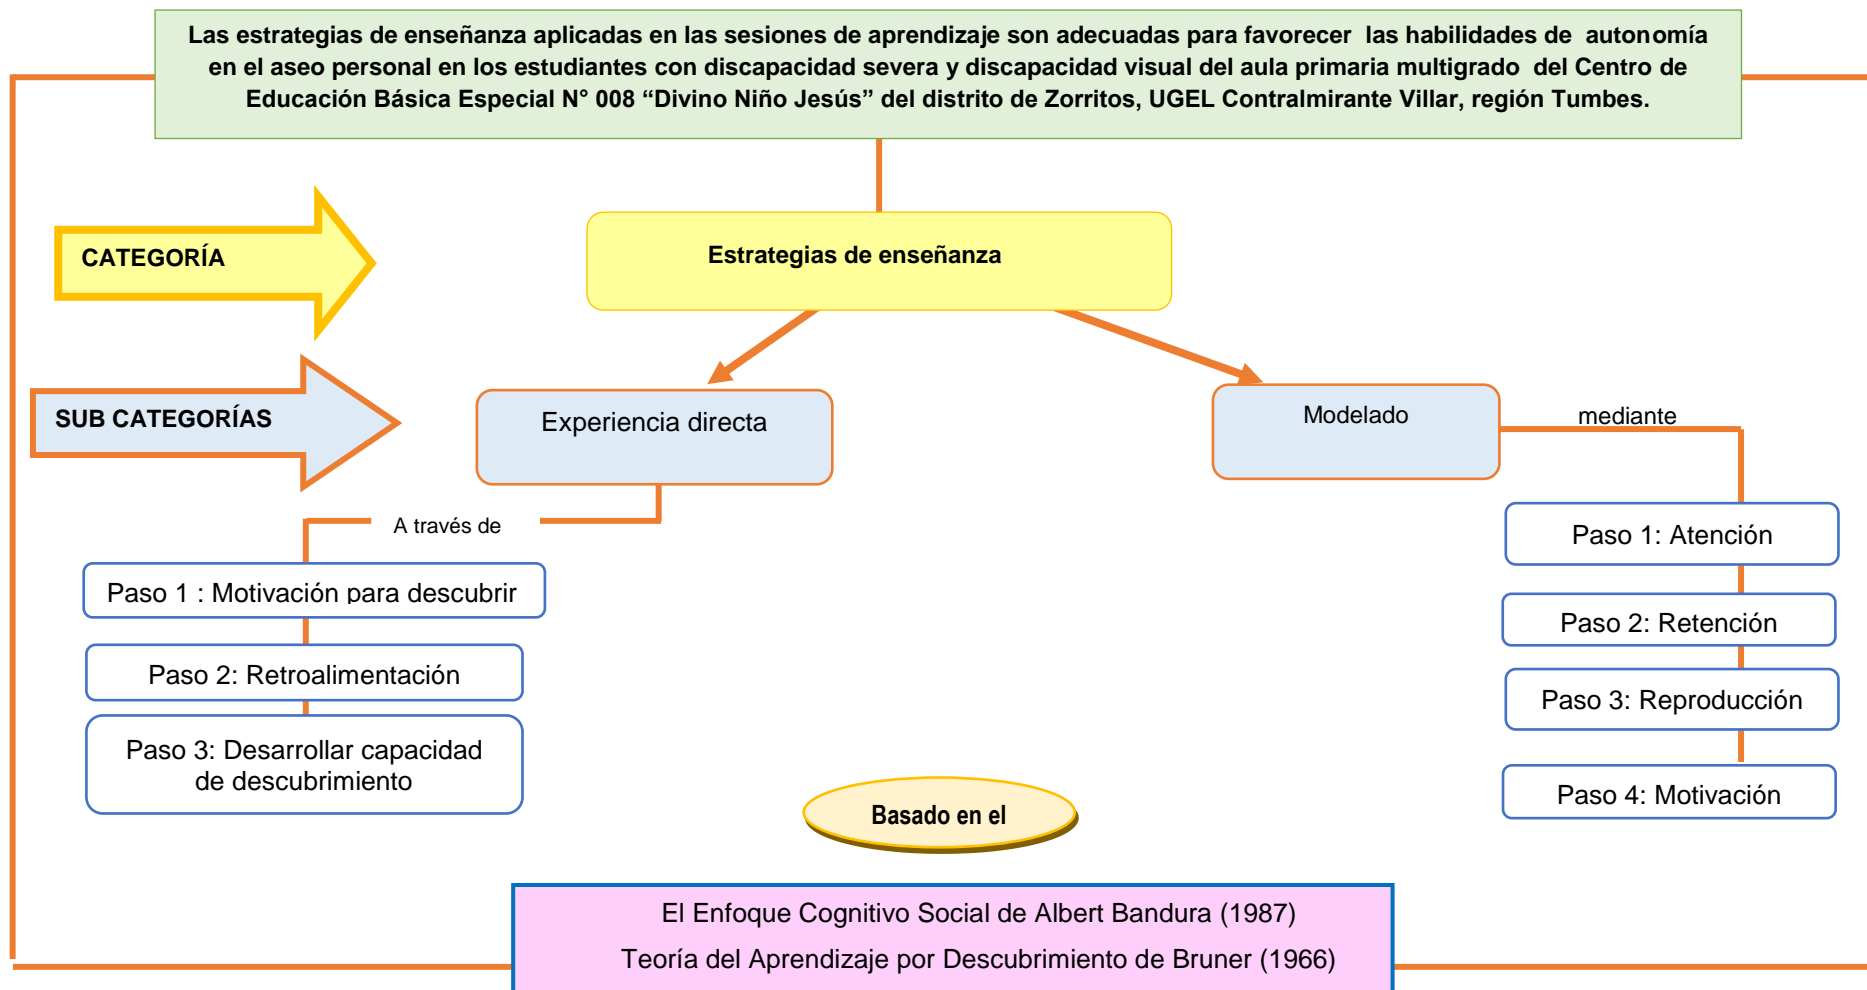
Las estrategias de enseñanza aplicadas en las sesiones de aprendizaje son adecuadas para favorecer las habilidades de autonomía en el aseo personal en los estudiantes con discapacidad severa y discapacidad visual del aula primaria multigrado del Centro de Educación Básica Especial N° 008 “Divino Niño Jesús” del distrito de Zorritos, UGEL Contralmirante Villar, región Tumbes.

CATEGORÍA

Estrategias de enseñanza

SUB CATEGORÍAS

Experiencia directa

Modelado

mediante

A través de

Paso 1 : Motivación para descubrir

Paso 2: Retroalimentación

Paso 3: Desarrollar capacidad de descubrimiento

Paso 1: Atención

Paso 2: Retención

Paso 3: Reproducción

Paso 4: Motivación

Basado en el

El Enfoque Cognitivo Social de Albert Bandura (1987)

Teoría del Aprendizaje por Descubrimiento de Bruner (1966)